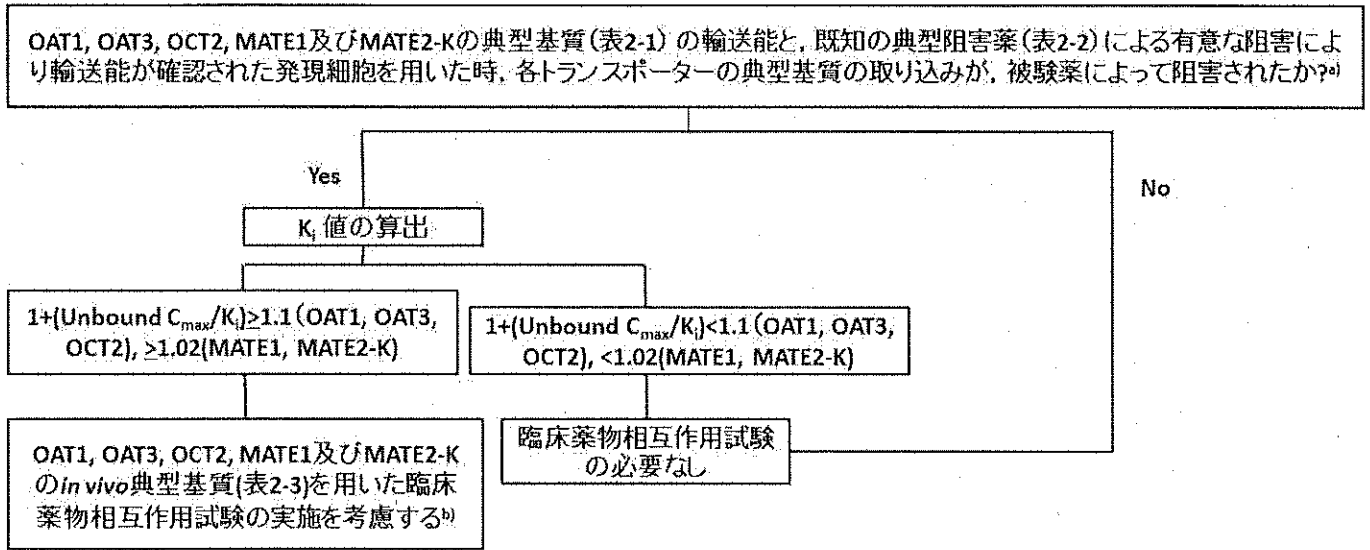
OAT1, OAT3, OCT2, MATE1及びMATE2-Kの典型基質（表2-1）の輸送能と，既知の典型阻害薬（表2-2）による有意な阻害により輸送能が確認された発現細胞を用いた時，各トランスポーターの典型基質の取り込みが，被験薬によって阻害されたか?$^{a)}$

Yes

No

$K_i$ 値の算出

1+(Unbound $C_{max}/K_i$)≥1.1（OAT1, OAT3, OCT2), ≥1.02(MATE1, MATE2-K)

1+(Unbound $C_{max}/K_i$)<1.1（OAT1, OAT3, OCT2), <1.02(MATE1, MATE2-K)

OAT1, OAT3, OCT2, MATE1及びMATE2-Kの*in vivo*典型基質(表2-3)を用いた臨床薬物相互作用試験の実施を考慮する$^{b)}$

臨床薬物相互作用試験の必要なし